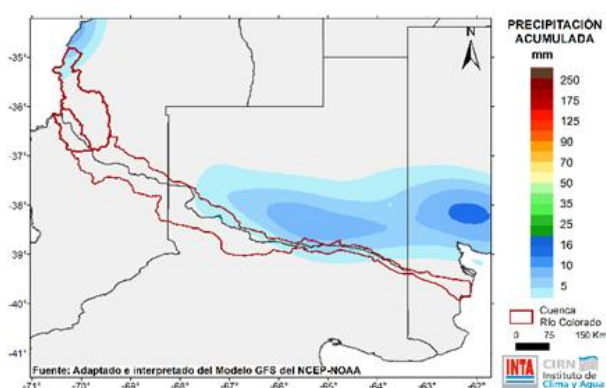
PRECIPITACIÓN ACUMULADA
mm
250
175
125
90
70
50
35
25
16
10
5

N

-35°
-36°
-37°
-38°
-39°
-40°
-41°

-71° -70° -69° -68° -67° -66° -65° -64° -63° -62°

Cuenca Río Colorado
0 75 150 Km

Fuente: Adaptado e interpretado del Modelo GFS del NCEP-NOAA

INTA CIRN Instituto de Clima y Agua